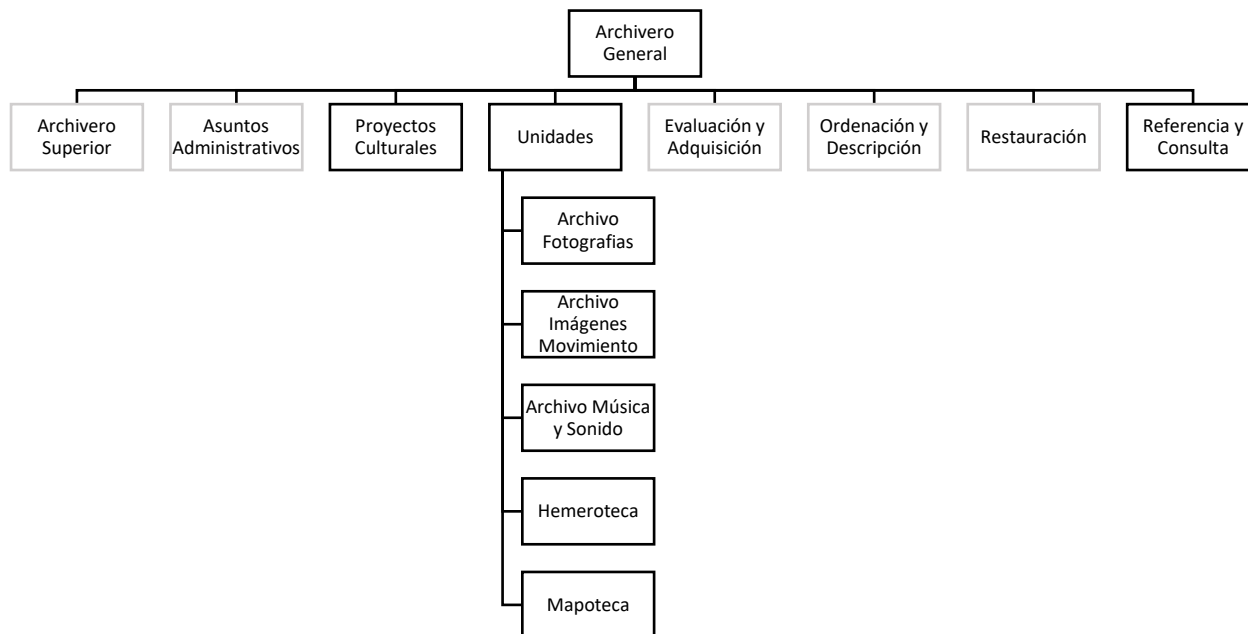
Archivero General

Archivero Superior

Asuntos Administrativos

Proyectos Culturales

Unidades

Evaluación y Adquisición

Ordenación y Descripción

Restauración

Referencia y Consulta

Archivo Fotografias

Archivo Imágenes Movimiento

Archivo Música y Sonido

Hemeroteca

Mapoteca